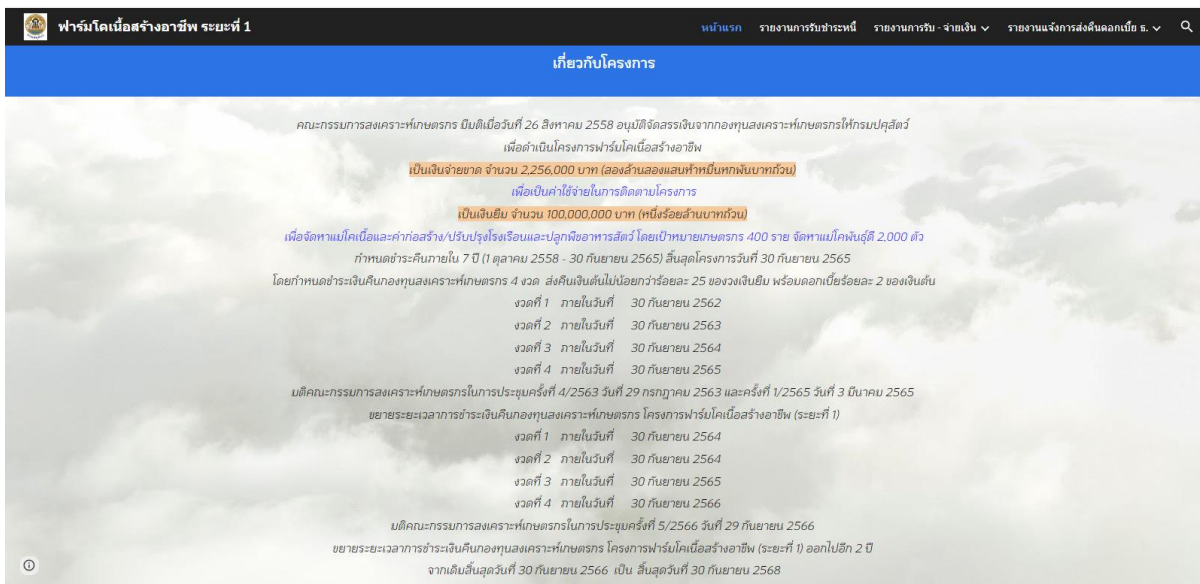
ฟาร์มโคเนื้อสร้างอาชีพ ระยะที่ 1

หน้าแรก รายงานการรับชำระหนี้ รายงานการรับ - จ่ายเงิน รายงานแจ้งการส่งคืนดอกเบี้ย ธ.

เกี่ยวกับโครงการ

คณะกรรมการสงเคราะห์เกษตรกร มีมติเมื่อวันที่ 26 สิงหาคม 2558 อนุมัติจัดสรรเงินจากกองทุนสงเคราะห์เกษตรกรให้กรมปศุสัตว์
เพื่อดำเนินโครงการฟาร์มโคเนื้อสร้างอาชีพ
เป็นเงินจ่ายขาด จำนวน 2,256,000 บาท (สองล้านสองแสนห้าหมื่นหกพันบาทถ้วน)
เพื่อเป็นค่าใช้จ่ายในการติดตามโครงการ
เป็นเงินยืม จำนวน 100,000,000 บาท (หนึ่งร้อยล้านบาทถ้วน)
เพื่อจัดหาแม่โคเนื้อและค่าก่อสร้าง/ปรับปรุงโรงเรือนและปลูกพืชอาหารสัตว์ โดยเป้าหมายเกษตรกร 400 ราย จัดหาแม่โคพันธุ์ดี 2,000 ตัว
กำหนดชำระคืนภายใน 7 ปี (1 ตุลาคม 2558 - 30 กันยายน 2565) สิ้นสุดโครงการวันที่ 30 กันยายน 2565
โดยกำหนดชำระเงินคืนกองทุนสงเคราะห์เกษตรกร 4 งวด ส่งคืนเงินต้นไม่น้อยกว่าร้อยละ 25 ของวงเงินยืม พร้อมดอกเบี้ยร้อยละ 2 ของเงินต้น
งวดที่ 1 ภายในวันที่ 30 กันยายน 2562
งวดที่ 2 ภายในวันที่ 30 กันยายน 2563
งวดที่ 3 ภายในวันที่ 30 กันยายน 2564
งวดที่ 4 ภายในวันที่ 30 กันยายน 2565
มติคณะกรรมการสงเคราะห์เกษตรกรในการประชุมครั้งที่ 4/2563 วันที่ 29 กรกฎาคม 2563 และครั้งที่ 1/2565 วันที่ 3 มีนาคม 2565
ขยายระยะเวลาการชำระเงินคืนกองทุนสงเคราะห์เกษตรกร โครงการฟาร์มโคเนื้อสร้างอาชีพ (ระยะที่ 1)
งวดที่ 1 ภายในวันที่ 30 กันยายน 2564
งวดที่ 2 ภายในวันที่ 30 กันยายน 2564
งวดที่ 3 ภายในวันที่ 30 กันยายน 2565
งวดที่ 4 ภายในวันที่ 30 กันยายน 2566
มติคณะกรรมการสงเคราะห์เกษตรกรในการประชุมครั้งที่ 5/2566 วันที่ 29 กันยายน 2566
ขยายระยะเวลาการชำระเงินคืนกองทุนสงเคราะห์เกษตรกร โครงการฟาร์มโคเนื้อสร้างอาชีพ (ระยะที่ 1) ออกไปอีก 2 ปี
จากเดิมสิ้นสุดวันที่ 30 กันยายน 2566 เป็น สิ้นสุดวันที่ 30 กันยายน 2568